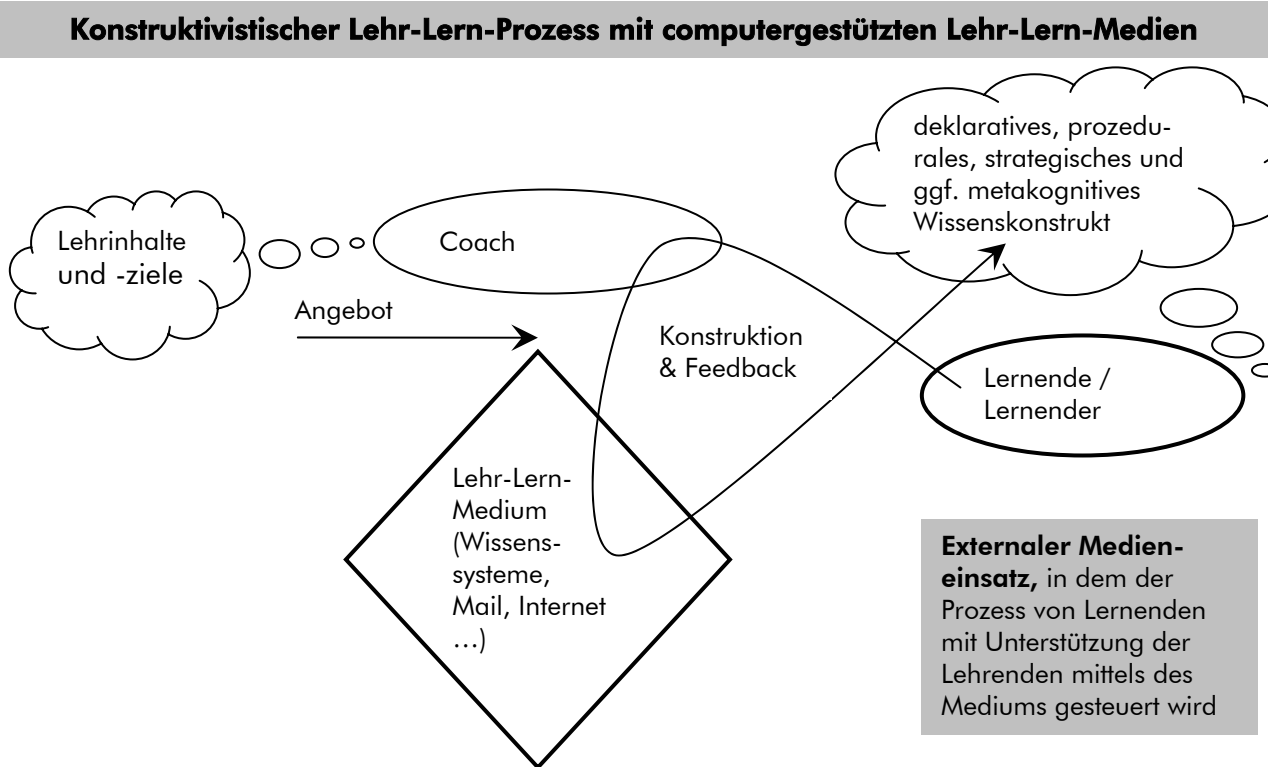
Konstruktivistischer Lehr-Lern-Prozess mit computergestützten Lehr-Lern-Medien

Lehrinhalte und -ziele

Coach

deklaratives, prozedurales, strategisches und ggf. metakognitives Wissenskonstrukt

Angebot

Konstruktion & Feedback

Lernende / Lernender

Lehr-Lern-Medium (Wissenssysteme, Mail, Internet …)

Externaler Medieneinsatz, in dem der Prozess von Lernenden mit Unterstützung der Lehrenden mittels des Mediums gesteuert wird